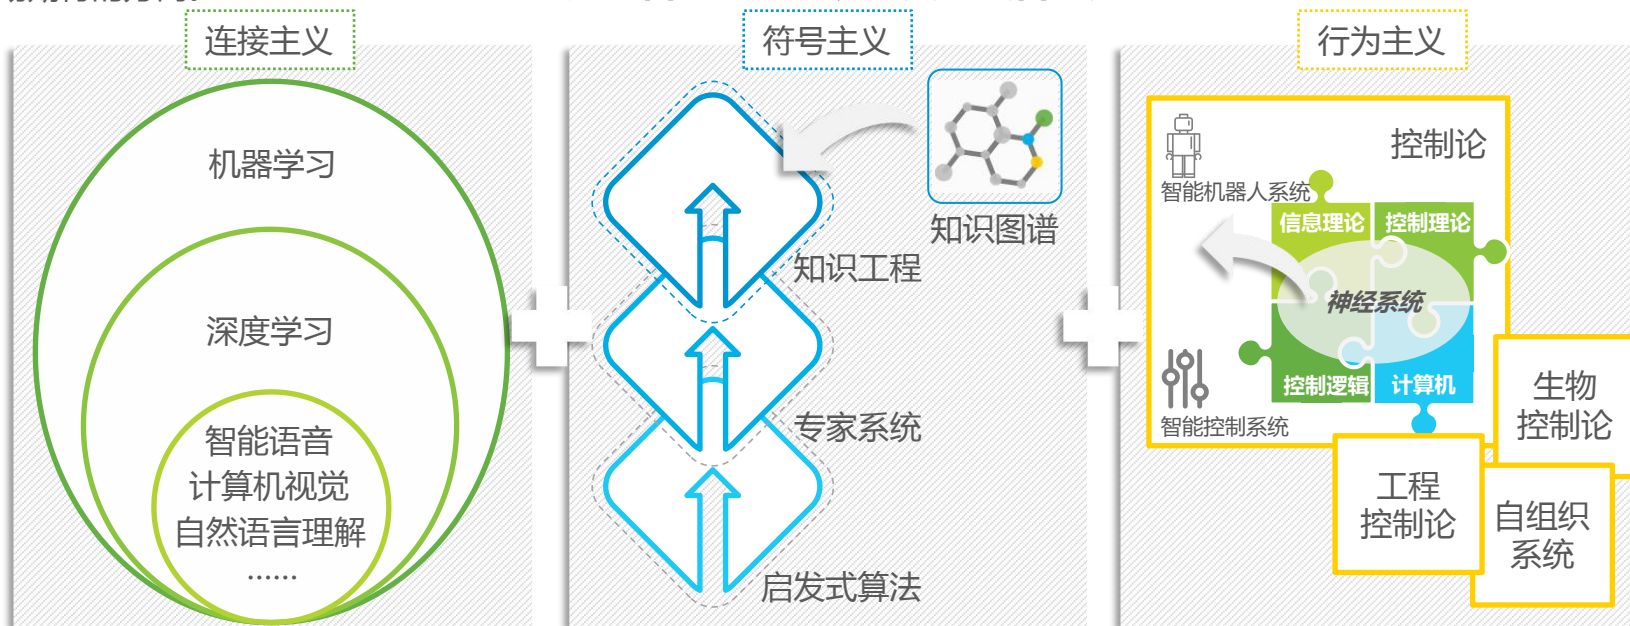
连接主义

机器学习

深度学习

智能语音
计算机视觉
自然语言理解
……

符号主义

知识图谱

知识工程

专家系统

启发式算法

行为主义

控制论

智能机器人系统

信息理论

控制理论

神经系统

控制逻辑

计算机

智能控制系统

生物控制论

工程控制论

自组织系统